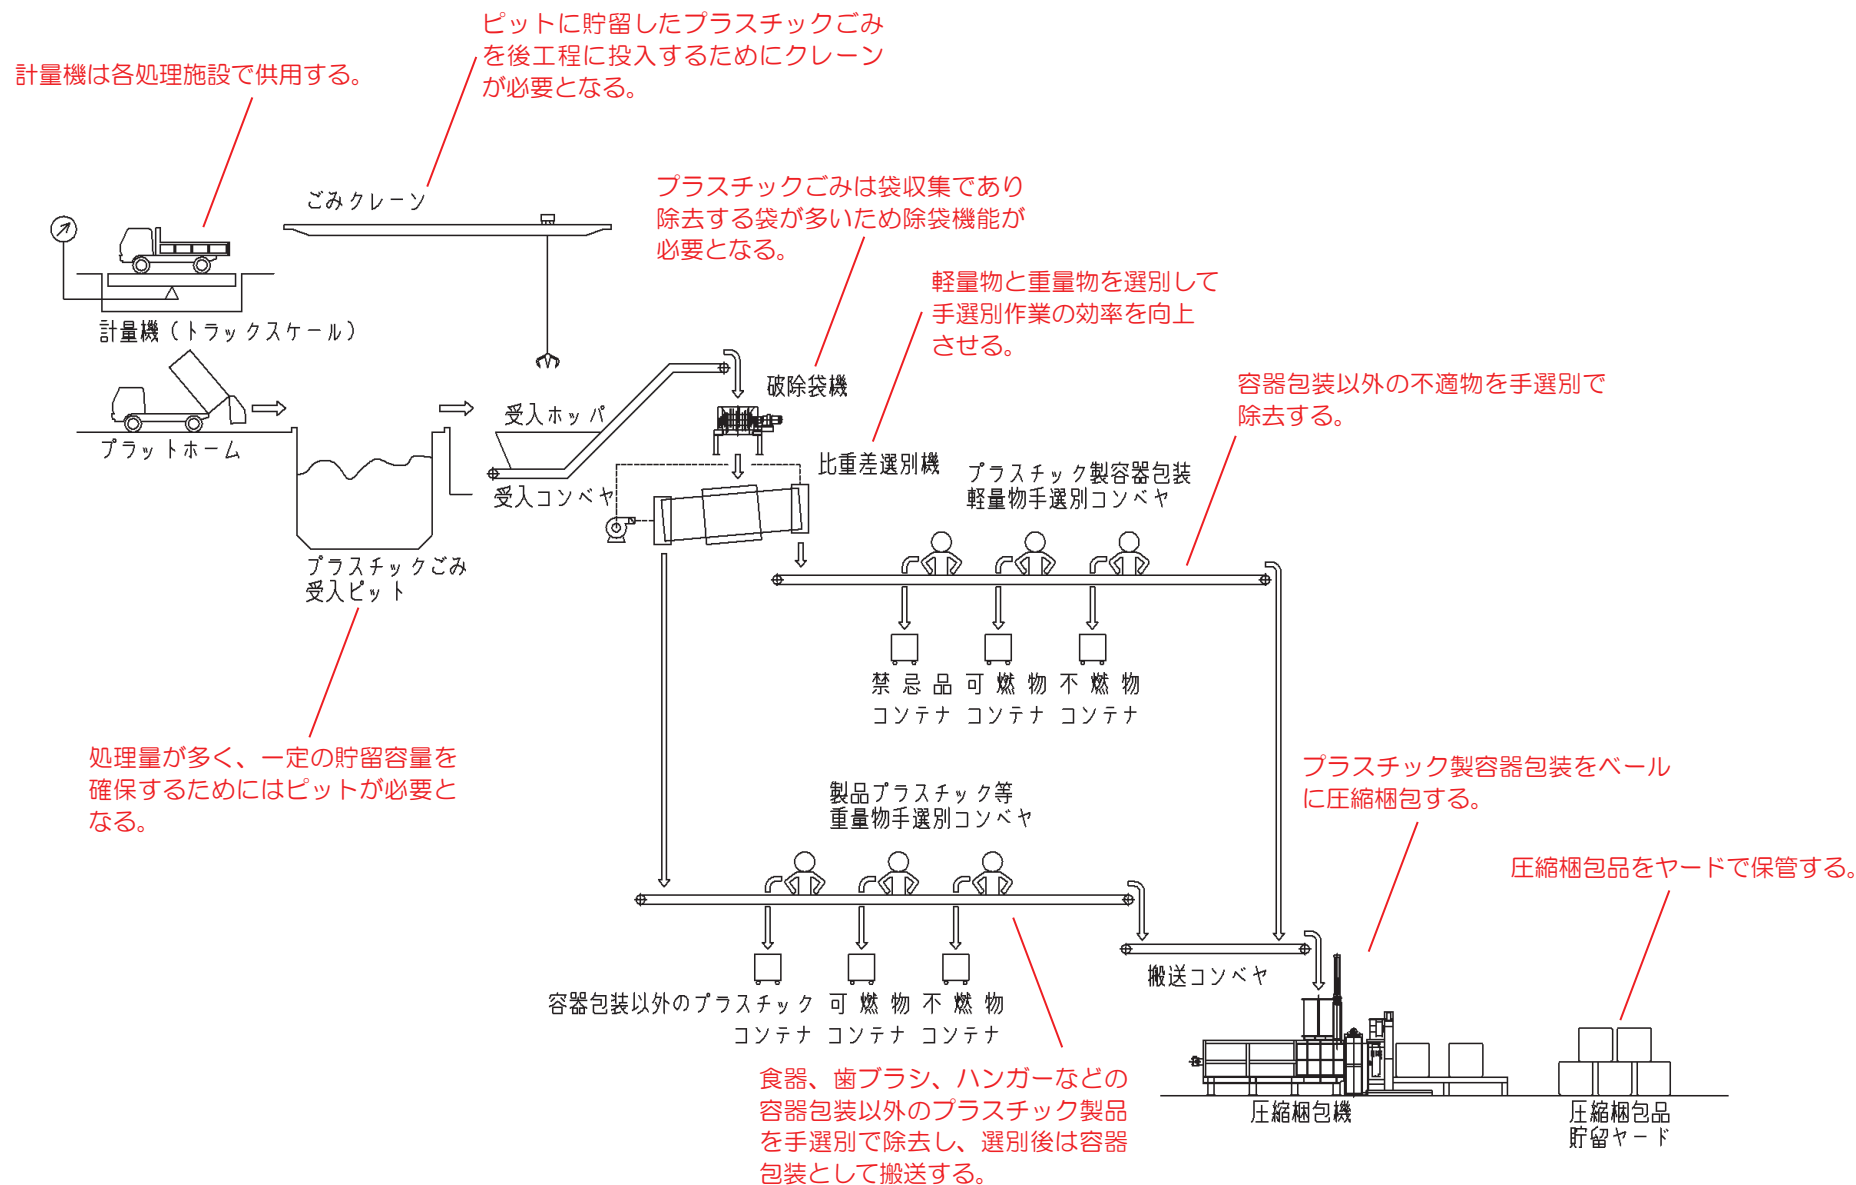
計量機は各処理施設で供用する。

ピットに貯留したプラスチックごみを後工程に投入するためにクレーンが必要となる。

ごみクレーン

プラスチックごみは袋収集であり除去する袋が多いため除袋機能が必要となる。

計量機（トラックスケール）

軽量物と重量物を選別して手選別作業の効率を向上させる。

破除袋機

受入ホッパ

プラットホーム

容器包装以外の不適物を手選別で除去する。

比重差選別機

受入コンベヤ

プラスチック製容器包装
軽量物手選別コンベヤ

プラスチックごみ
受入ピット

禁忌品
コンテナ

可燃物
コンテナ

不燃物
コンテナ

処理量が多く、一定の貯留容量を確保するためにはピットが必要となる。

プラスチック製容器包装をベールに圧縮梱包する。

製品プラスチック等
重量物手選別コンベヤ

圧縮梱包品をヤードで保管する。

搬送コンベヤ

容器包装以外のプラスチック
コンテナ

可燃物
コンテナ

不燃物
コンテナ

食器、歯ブラシ、ハンガーなどの容器包装以外のプラスチック製品を手選別で除去し、選別後は容器包装として搬送する。

圧縮梱包機

圧縮梱包品
貯留ヤード